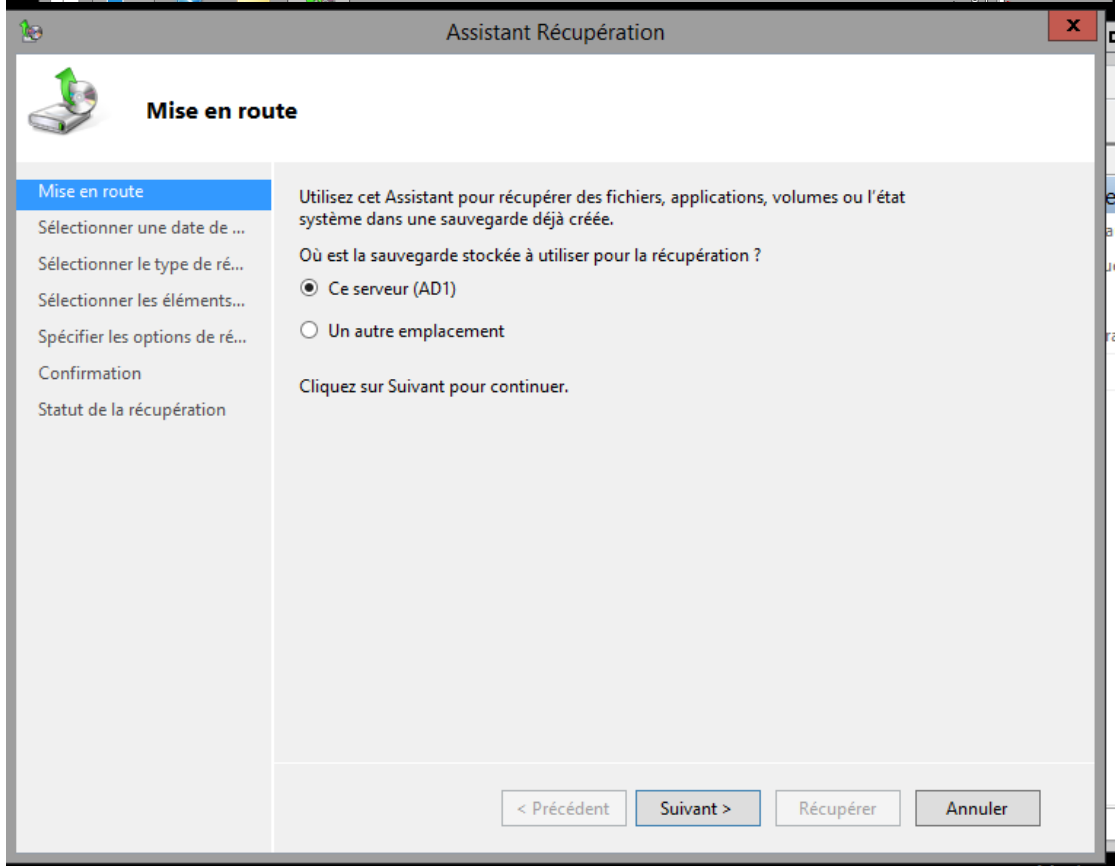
Assistant Récupération

Mise en route

Mise en route
Sélectionner une date de ...
Sélectionner le type de ré...
Sélectionner les éléments...
Spécifier les options de ré...
Confirmation
Statut de la récupération

Utilisez cet Assistant pour récupérer des fichiers, applications, volumes ou l'état système dans une sauvegarde déjà créée.

Où est la sauvegarde stockée à utiliser pour la récupération ?

Ce serveur (AD1)

Un autre emplacement

Cliquez sur Suivant pour continuer.

< Précédent Suivant > Récupérer Annuler